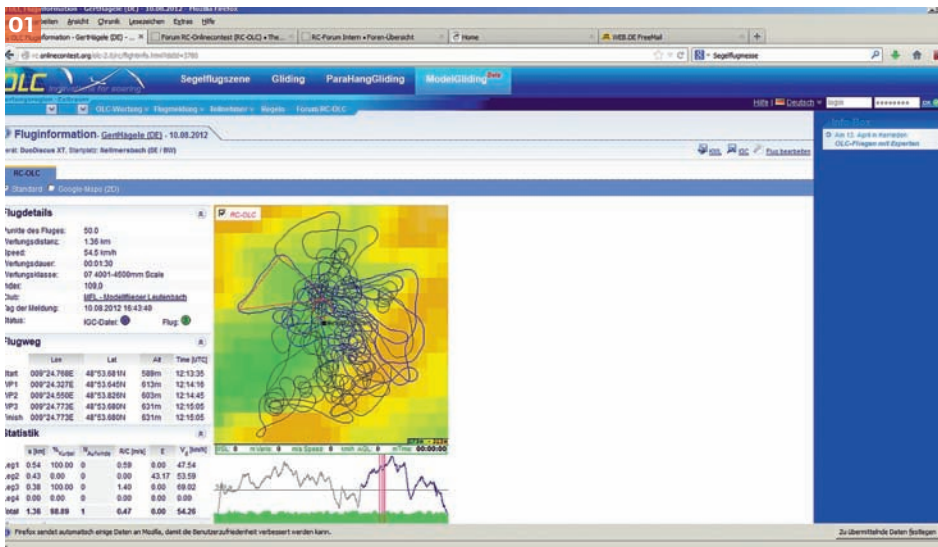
01

OLC Fluginformation - GertHägele (DE) - 10.08.2012 - Mozilla Firefox

Bearbeiten Ansicht Chronik Lesezeichen Extras Hilfe

OLC Fluginformation - GertHägele (DE) - ... | Forum RC-Onlinecontest (RC-OLC) • The... | RC-Forum Intern • Foren-Übersicht | Home | WEB.DE FreeMail | +

rc.onlinecontest.org

Segelflugmesse

OLC

Segelflugszene | Gliding | ParaHangGliding | ModelGliding beta

OLC-Wertung | Flugmeldung | Teilnehmer | Regeln | Forum RC-OLC

Hilfe | Deutsch | login | ******** | ok

Fluginformation - GertHägele (DE) - 10.08.2012

Gerät: DuoDiscus XT, Startplatz: Bellmersbach (DE / BW)

KML | IGC | Flug bearbeiten

Info-Box

Am 12. April in Karlsruhe: OLC-Fliegen mit Experten

RC-OLC

Standard | Google-Maps (2D)

Flugdetails

| | |
|---|---|
| Punkte des Fluges: | 50.0 |
| Wertungsdistanz: | 1.36 km |
| Speed: | 54.5 km/h |
| Wertungsdauer: | 00:01:30 |
| Wertungsklasse: | 07 4001-4500mm Scale |
| Index: | 109.0 |
| Club: | MFL - Modellflieger Leutenbach |
| Tag der Meldung: | 10.08.2012 16:43:49 |
| Status: | IGC-Datei: Flug: |

Flugweg

| | Lon | Lat | Alt | Time [UTC] |
|---|---|---|---|---|
| Start | 009°24.768E | 48°53.681N | 589m | 12:13:35 |
| WP1 | 009°24.327E | 48°53.645N | 613m | 12:14:16 |
| WP2 | 009°24.550E | 48°53.826N | 603m | 12:14:45 |
| WP3 | 009°24.773E | 48°53.680N | 631m | 12:15:05 |
| Finish | 009°24.773E | 48°53.680N | 631m | 12:15:05 |

Statistik

| | s [km] | %Kurbel | #Aufwinde | R/C [m/s] | ε | $V_0$ [km/h] |
|---|---|---|---|---|---|---|
| Leg1 | 0.54 | 100.00 | 0 | 0.59 | 0.00 | 47.54 |
| Leg2 | 0.43 | 0.00 | 0 | 0.00 | 43.17 | 53.59 |
| Leg3 | 0.38 | 100.00 | 0 | 1.40 | 0.00 | 69.02 |
| Leg4 | 0.00 | 0.00 | 0 | 0.00 | 0.00 | 0.00 |
| Total | 1.36 | 98.89 | 1 | 0.47 | 0.00 | 54.26 |

RC-OLC

MSL: 0 | m Vario: 0 | m/s Speed: 0 | km/h AGL: 0 | m Time: 00:00:00

Firefox sendet automatisch einige Daten an Mozilla, damit die Benutzerzufriedenheit verbessert werden kann.

Zu übermittelnde Daten festlegen